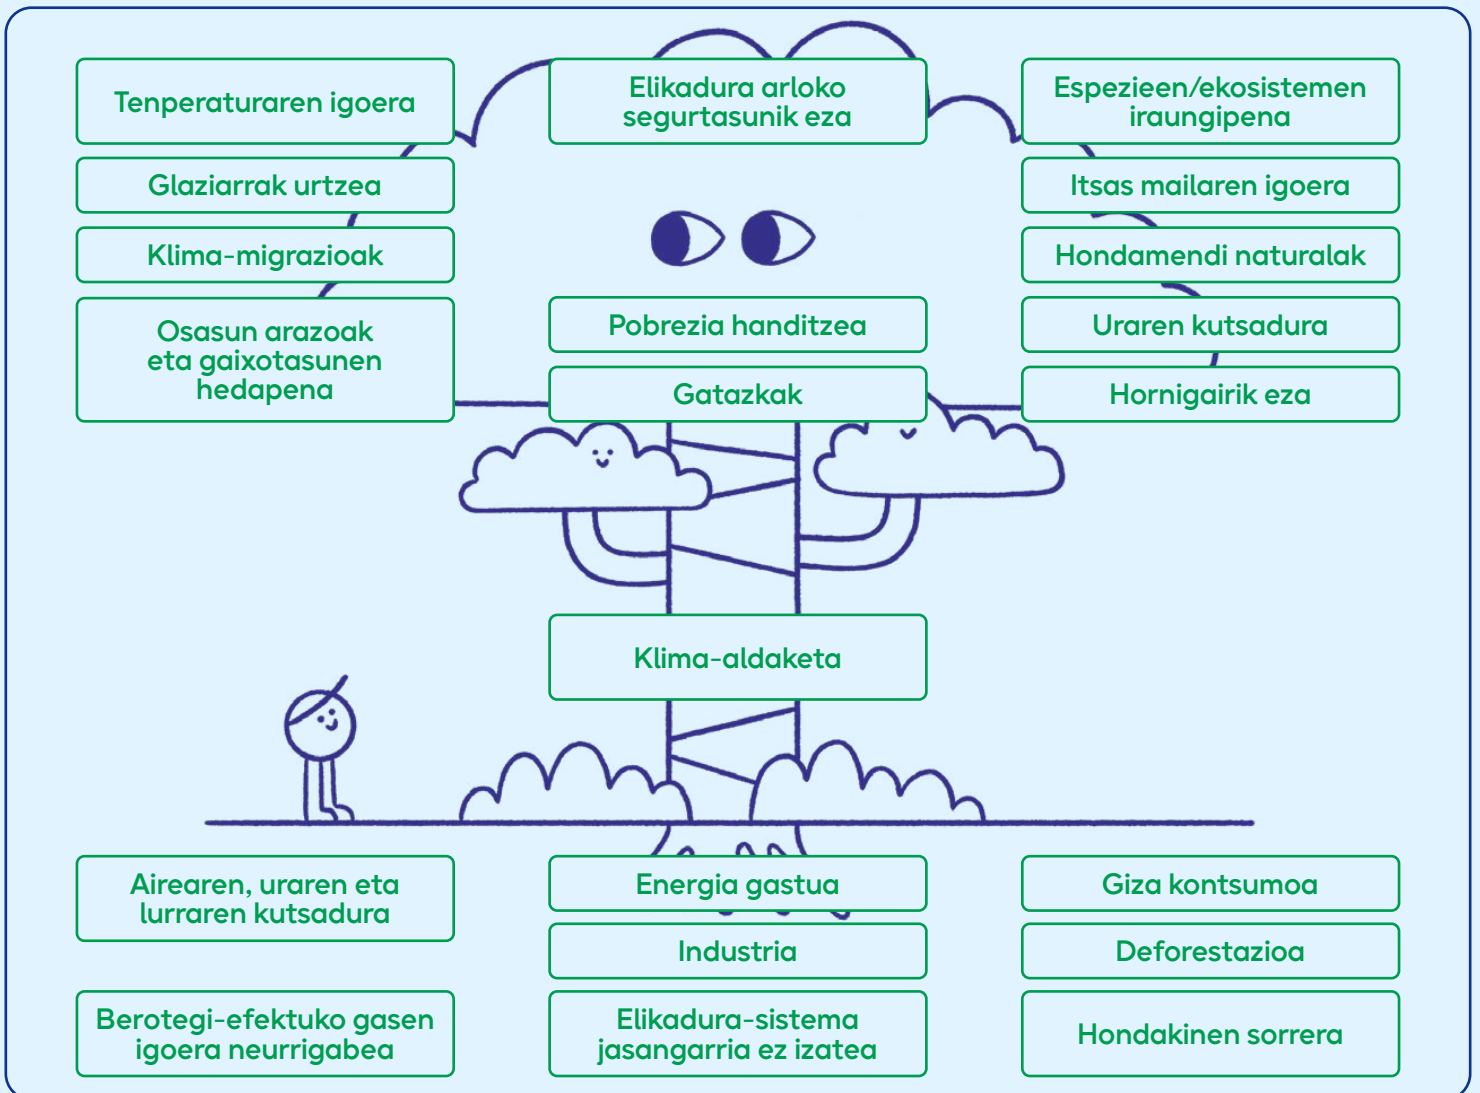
Tenperaturaren igoera

Elikadura arloko segurtasunik eza

Espezieen/ekosistemen iraungipena

Glaziarrak urtzea

Itsas mailaren igoera

Klima-migrazioak

Hondamendi naturalak

Osasun arazoak eta gaixotasunen hedapena

Pobrezia handitzea

Uraren kutsadura

Gatazkak

Hornigairik eza

Klima-aldaketa

Airearen, uraren eta lurraren kutsadura

Energia gastua

Giza kontsumoa

Industria

Deforestazioa

Berotegi-efektuko gasen igoera neurrigabea

Elikadura-sistema jasangarria ez izatea

Hondakinen sorrera